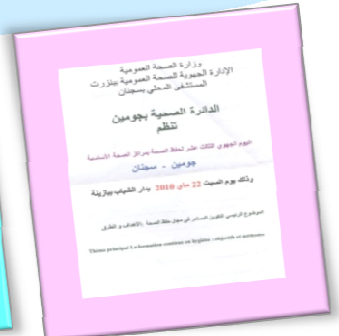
وزارة الصحة العمومية
الإدارة الجهوية للصحة العمومية ببنزرت
المستشفى الجهوي بسجنان

الدائرة الصحية بجومين
تنظم

اليوم الجهوي الثالث عشر لحفظ الصحة بمراكز الصحة الأساسية

جومين - سجنان

وذلك يوم السبت 22 ماي 2010 بدار الشباب بجومين

الموضوع الرئيسي: التكوين المستمر في مجال حفظ الصحة: الأهداف و الطرق

Thème principal: La formation continue en hygiène: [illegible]